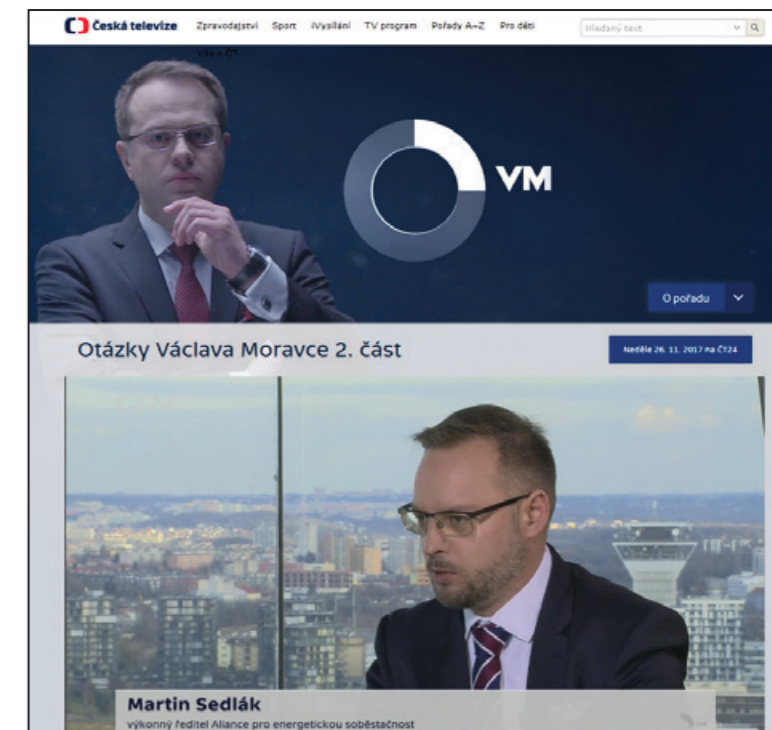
Česká televize Zpravodajství Sport iVysílání TV program Pořady A–Z Pro děti Vše o ČT Hledaný text

VM

O pořadu

Otázky Václava Moravce 2. část

Neděle 26. 11. 2017 na ČT24

Martin Sedlák
výkonný ředitel Aliance pro energetickou soběstačnost